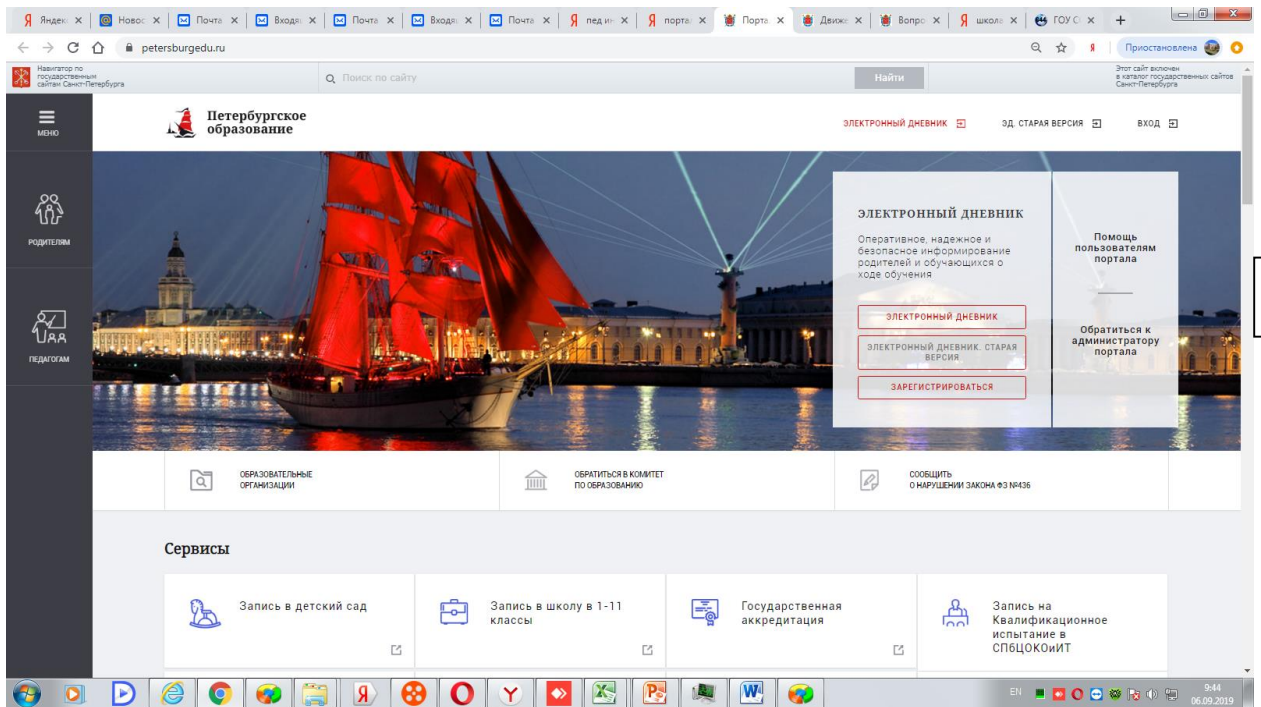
Яндек ×
Новос ×
Почта ×
Входя ×
Почта ×
Входя ×
Почта ×
пед ин ×
портал ×
Порта ×
Движе ×
Вопро ×
школа ×
ГОУ С ×
+

petersburgedu.ru
Приостановлена

Навигатор по государственным сайтам Санкт-Петербурга
Поиск по сайту
Найти
Этот сайт включен в каталог государственных сайтов Санкт-Петербурга

МЕНЮ
РОДИТЕЛЯМ
ПЕДАГОГАМ

Петербургское образование

ЭЛЕКТРОННЫЙ ДНЕВНИК
ЭД. СТАРАЯ ВЕРСИЯ
ВХОД

ЭЛЕКТРОННЫЙ ДНЕВНИК

Оперативное, надежное и безопасное информирование родителей и обучающихся о ходе обучения

ЭЛЕКТРОННЫЙ ДНЕВНИК
ЭЛЕКТРОННЫЙ ДНЕВНИК. СТАРАЯ ВЕРСИЯ
ЗАРЕГИСТРИРОВАТЬСЯ

Помощь пользователям портала

Обратиться к администратору портала

ОБРАЗОВАТЕЛЬНЫЕ ОРГАНИЗАЦИИ
ОБРАТИТЬСЯ В КОМИТЕТ ПО ОБРАЗОВАНИЮ
СООБЩИТЬ О НАРУШЕНИИ ЗАКОНА ФЗ №436

Сервисы

Запись в детский сад
Запись в школу в 1-11 классы
Государственная аккредитация
Запись на Квалификационное испытание в СПбЦОКОиИТ

EN
9:44
06.09.2019